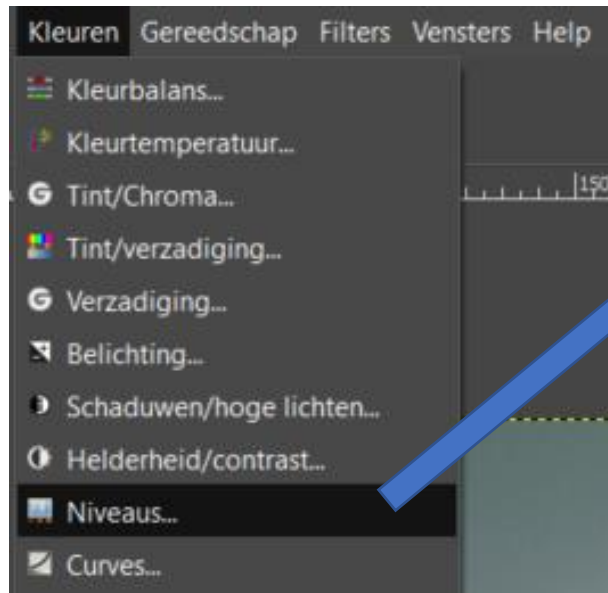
Kleuren Gereedschap Filters Vensters Help

Kleurbalans...
Kleurtemperatuur...
Tint/Chroma...
Tint/verzadiging...
Verzadiging...
Belichting...
Schaduwen/hoge lichten...
Helderheid/contrast...
Niveaus...
Curves...

150